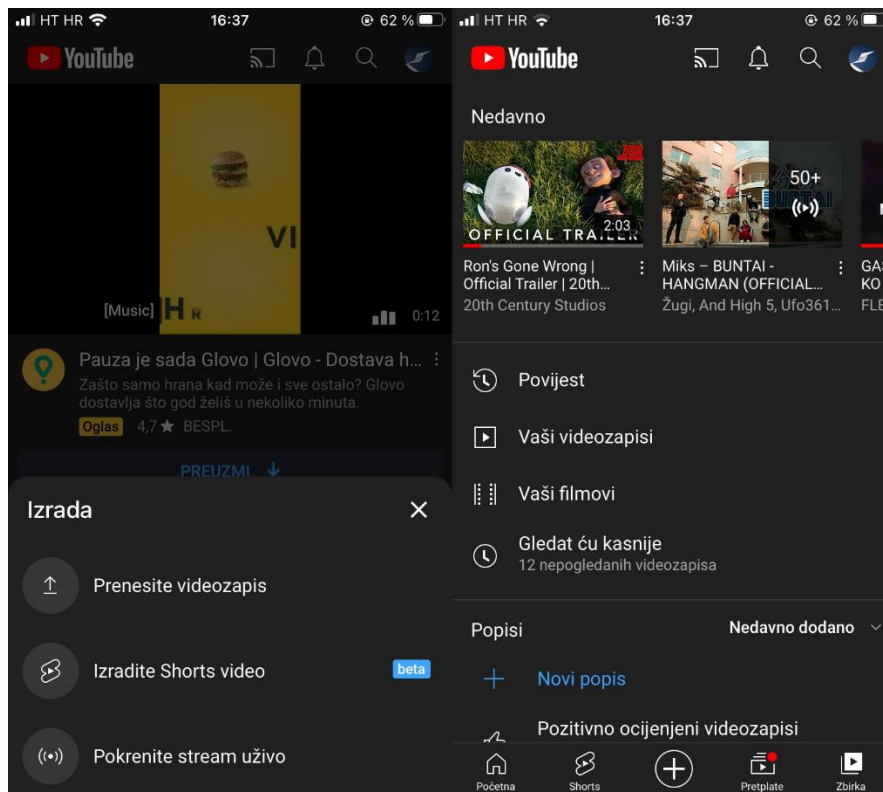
HT HR 16:37 62 %
YouTube

VI
[Music] H R
0:12

Pauza je sada Glovo | Glovo - Dostava h...
Zašto samo hrana kad može i sve ostalo? Glovo dostavlja što god želiš u nekoliko minuta.
Oglas 4,7 ★ BESPL.

PREUZMI

Izrada

Prenesite videozapis

Izradite Shorts video beta

Pokrenite stream uživo

HT HR 16:37 62 %
YouTube

Nedavno

OFFICIAL TRAILER 2:03
Ron's Gone Wrong | Official Trailer | 20th...
20th Century Studios

50+
Miks – BUNTAI - HANGMAN (OFFICIAL...
Žugi, And High 5, Ufo361...

GA KO FLE

Povijest

Vaši videozapisi

Vaši filmovi

Gledat ću kasnije
12 nepogledanih videozapisa

Popisi
Nedavno dodano

Novi popis

Pozitivno ocijenjeni videozapisi

Početna Shorts Pretplate Zbirka